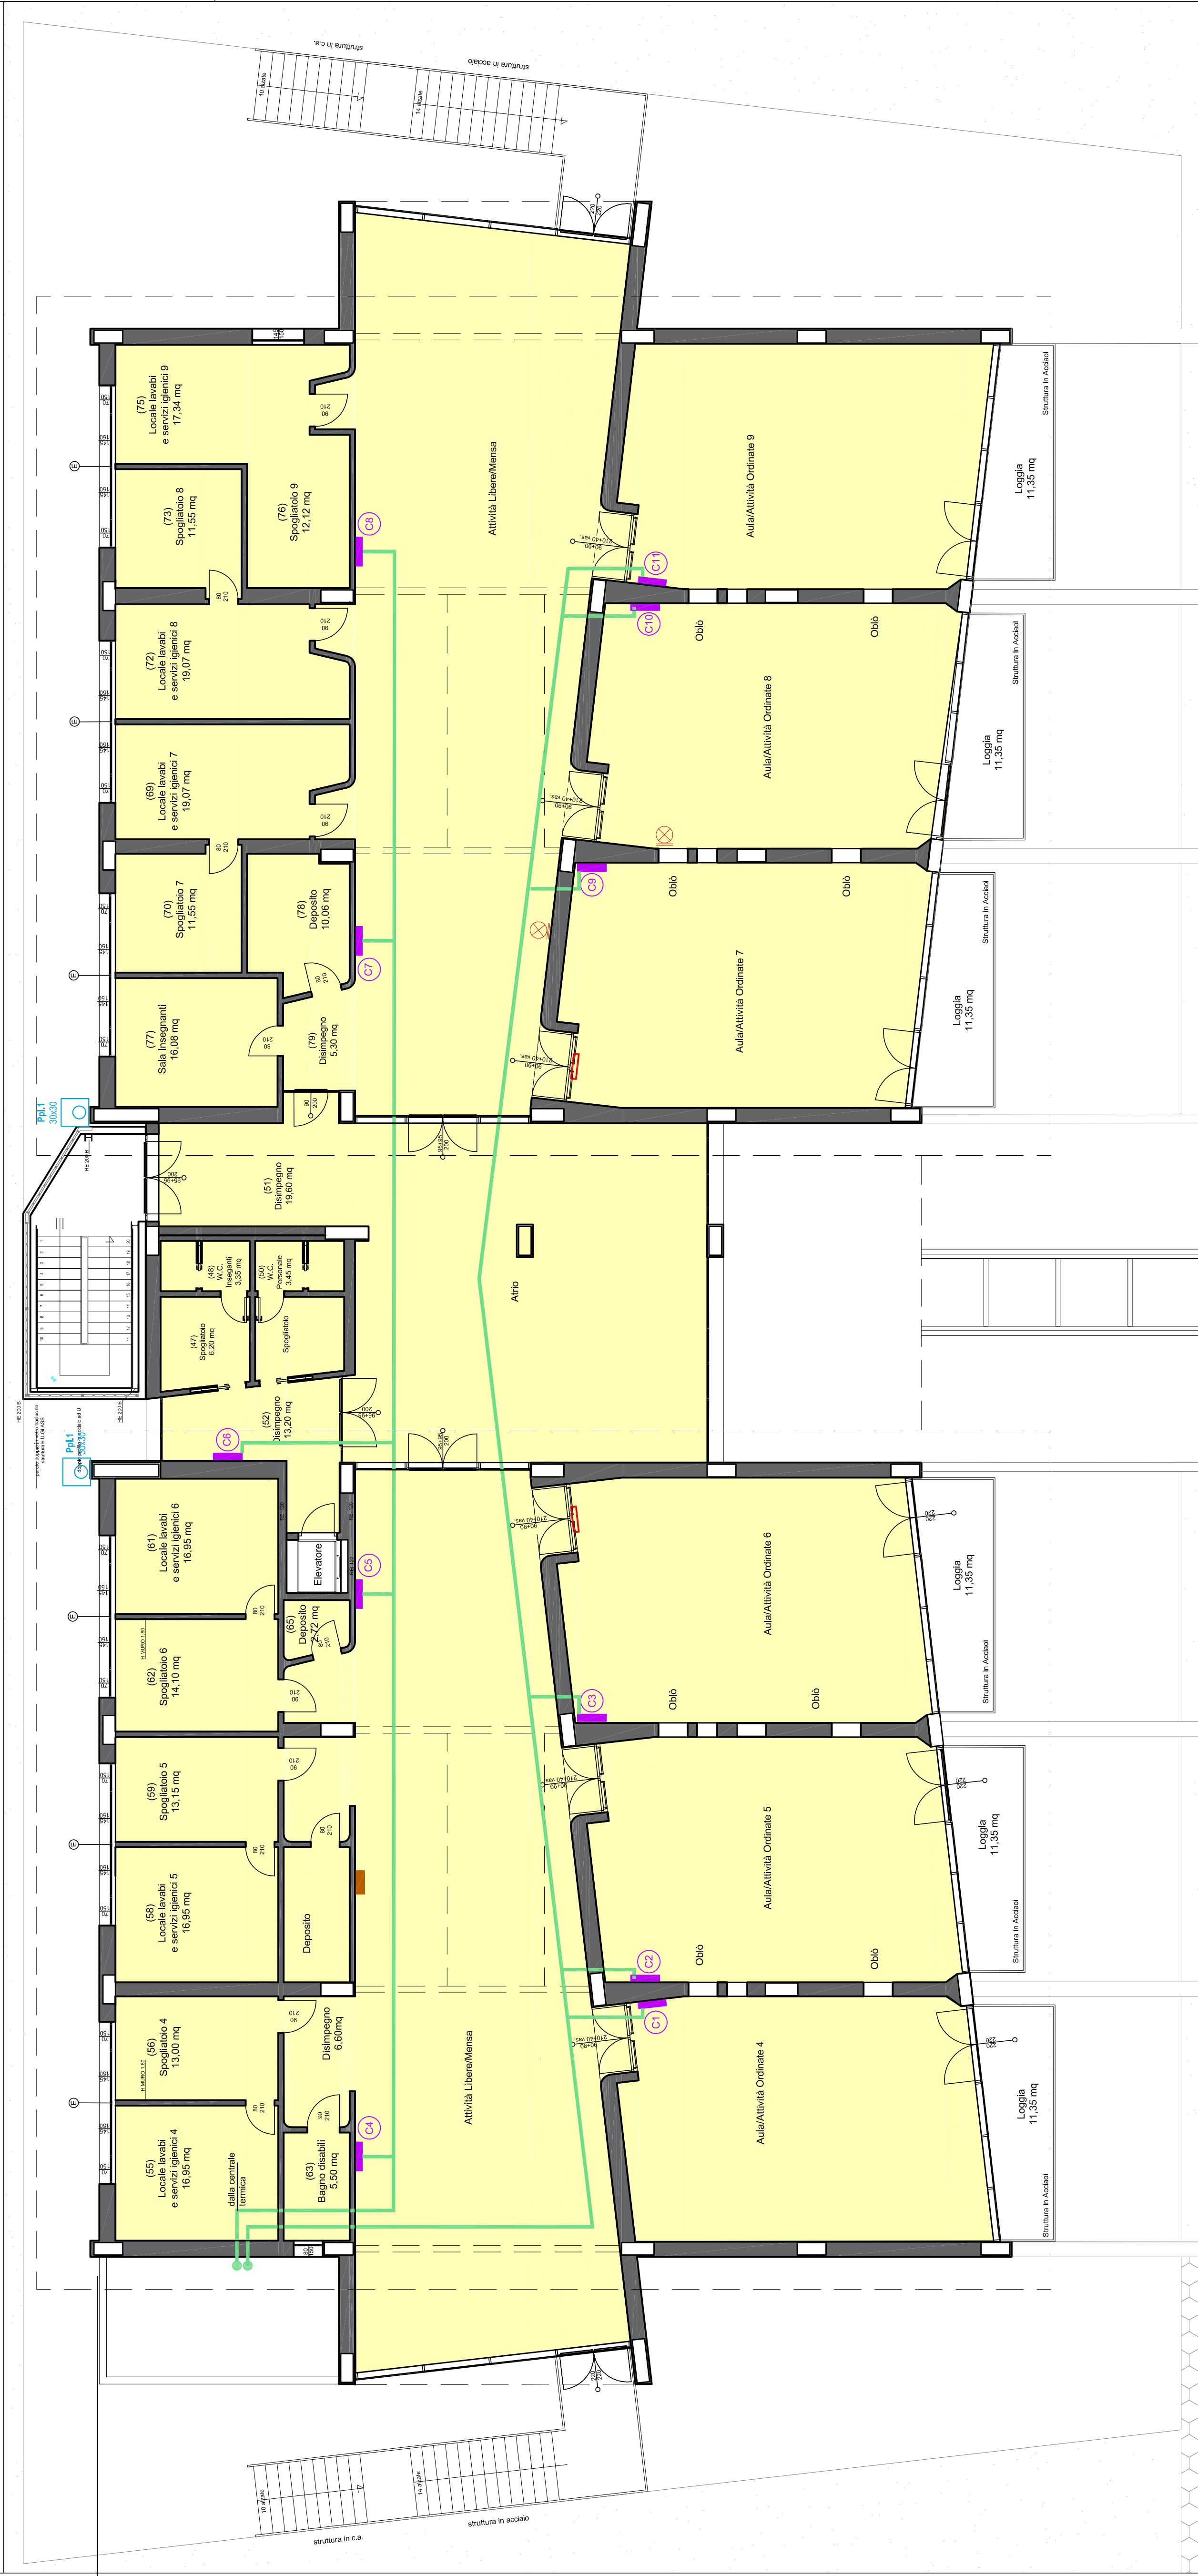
struttura in c.a.
struttura in acciaio
10 alzate
14 alzate

(75)
Locale lavabi
e servizi igienici 9
17,34 mq

(73)
Spogliatoio 8
11,55 mq

(76)
Spogliatoio 9
12,12 mq

Attività Libere/Mensa

Aula/Attività Ordinate 9

Loggia
11,35 mq

Struttura in Acciaio

C6
C11
C10

(72)
Locale lavabi
e servizi igienici 8
19,07 mq

Oblò
Oblò

Aula/Attività Ordinate 8

Loggia
11,35 mq

Struttura in Acciaio

(69)
Locale lavabi
e servizi igienici 7
19,07 mq

(70)
Spogliatoio 7
11,55 mq

(78)
Deposito
10,06 mq

C9
C7

Oblò
Oblò

Aula/Attività Ordinate 7

Loggia
11,35 mq

Struttura in Acciaio

(77)
Sala Insegnanti
16,08 mq

(79)
Disimpegno
5,30 mq

Pp1.1
30x30

(51)
Disimpegno
19,60 mq

(48)
W.C.
Insegnanti
3,35 mq

(50)
W.C.
Personale
3,45 mq

(47)
Spogliatoio
6,20 mq

Spogliatoio

Atrio

(52)
Disimpegno
13,20 mq

C6

Pp1.1
30x30

(61)
Locale lavabi
e servizi igienici 6
16,95 mq

Elevatore

C5

(65)
Deposito
2,72 mq

Aula/Attività Ordinate 6

Loggia
11,35 mq

Struttura in Acciaio

(62)
Spogliatoio 6
14,10 mq

C3

Oblò
Oblò

(59)
Spogliatoio 5
13,15 mq

(58)
Locale lavabi
e servizi igienici 5
16,95 mq

Deposito

Aula/Attività Ordinate 5

Loggia
11,35 mq

Struttura in Acciaio

C2

Oblò
Oblò

C1

(56)
Spogliatoio 4
13,00 mq

Disimpegno
6,60mq

Attività Libere/Mensa

Aula/Attività Ordinate 4

Loggia
11,35 mq

Struttura in Acciaio

C4

(55)
Locale lavabi
e servizi igienici 4
16,95 mq

dalla centrale
termica

(63)
Bagno disabili
5,50 mq

10 alzate
14 alzate
struttura in c.a.
struttura in acciaio